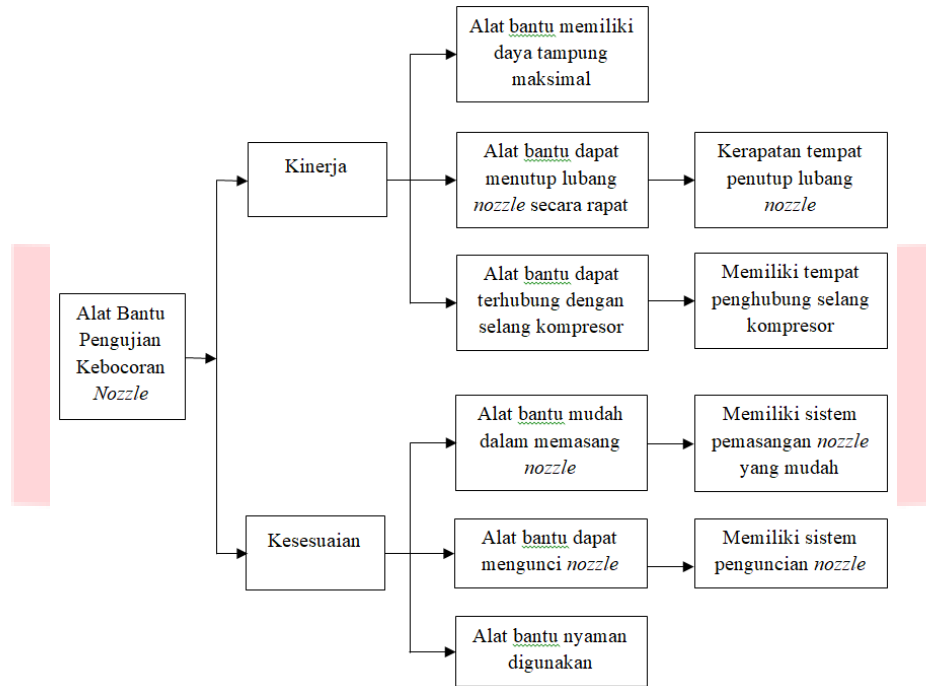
Alat Bantu Pengujian Kebocoran *Nozzle*

Kinerja

Alat bantu memiliki daya tampung maksimal

Alat bantu dapat menutup lubang *nozzle* secara rapat

Kerapatan tempat penutup lubang *nozzle*

Alat bantu dapat terhubung dengan selang kompresor

Memiliki tempat penghubung selang kompresor

Kesesuaian

Alat bantu mudah dalam memasang *nozzle*

Memiliki sistem pemasangan *nozzle* yang mudah

Alat bantu dapat mengunci *nozzle*

Memiliki sistem penguncian *nozzle*

Alat bantu nyaman digunakan